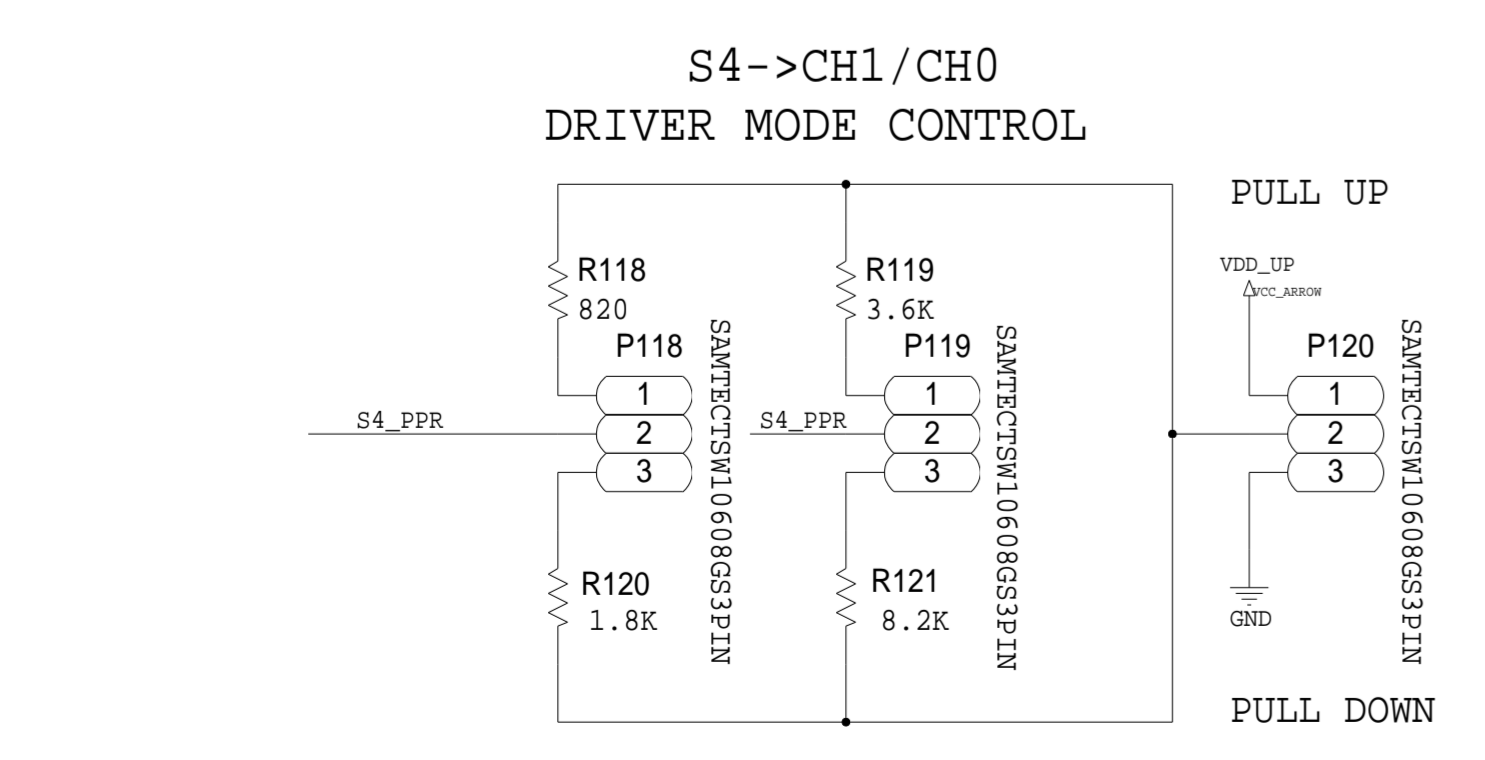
S4->CH1/CH0
DRIVER MODE CONTROL

PULL UP

R118
820

P118

SAMTECTSW10608GS3PIN

1
2
3

S4_PPR

R120
1.8K

R119
3.6K

P119

SAMTECTSW10608GS3PIN

1
2
3

S4_PPR

R121
8.2K

VDD_UP
VCC_ARROW

P120

SAMTECTSW10608GS3PIN

1
2
3

GND

PULL DOWN